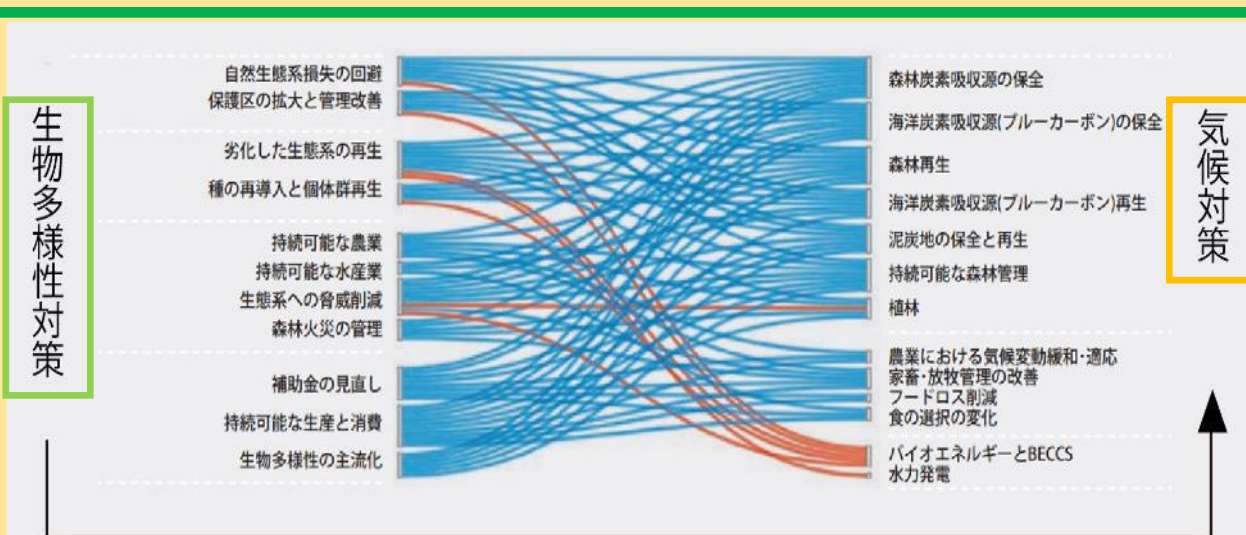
生物多様性対策

自然生態系損失の回避
保護区の拡大と管理改善
劣化した生態系の再生
種の再導入と個体群再生
持続可能な農業
持続可能な水産業
生態系への脅威削減
森林火災の管理
補助金の見直し
持続可能な生産と消費
生物多様性の主流化

森林炭素吸収源の保全
海洋炭素吸収源(ブルーカーボン)の保全
森林再生
海洋炭素吸収源(ブルーカーボン)再生
泥炭地の保全と再生
持続可能な森林管理
植林
農業における気候変動緩和・適応
家畜・放牧管理の改善
フードロス削減
食の選択の変化
バイオエネルギーとBECCS
水力発電

気候対策